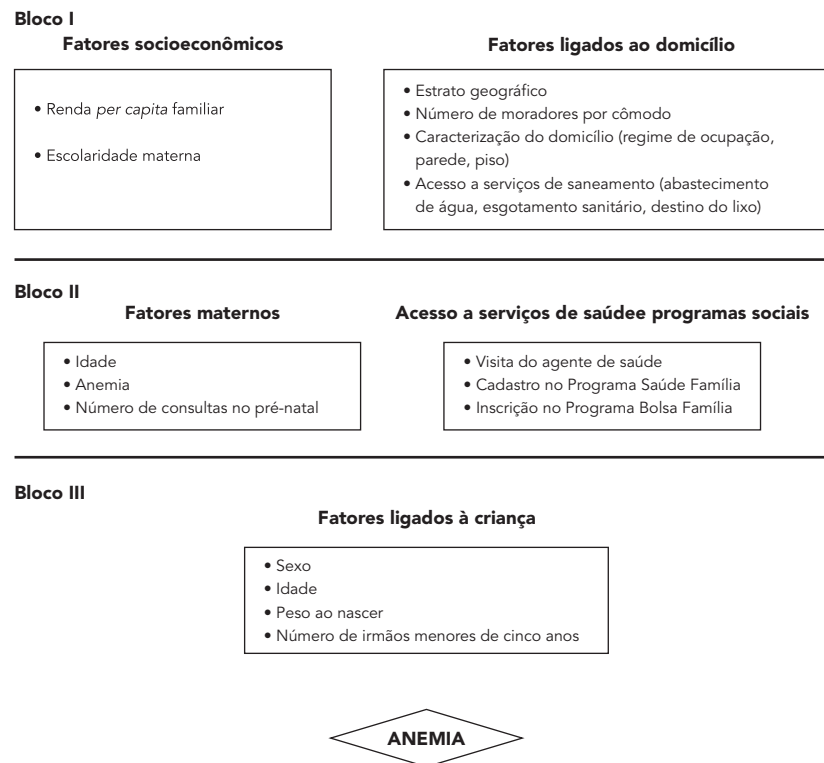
Bloco I

Fatores socioeconômicos

• Renda *per capita* familiar
• Escolaridade materna

Fatores ligados ao domicílio

• Estrato geográfico
• Número de moradores por cômodo
• Caracterização do domicílio (regime de ocupação, parede, piso)
• Acesso a serviços de saneamento (abastecimento de água, esgotamento sanitário, destino do lixo)

Bloco II

Fatores maternos

• Idade
• Anemia
• Número de consultas no pré-natal

Acesso a serviços de saúdee programas sociais

• Visita do agente de saúde
• Cadastro no Programa Saúde Família
• Inscrição no Programa Bolsa Família

Bloco III

Fatores ligados à criança

• Sexo
• Idade
• Peso ao nascer
• Número de irmãos menores de cinco anos

ANEMIA